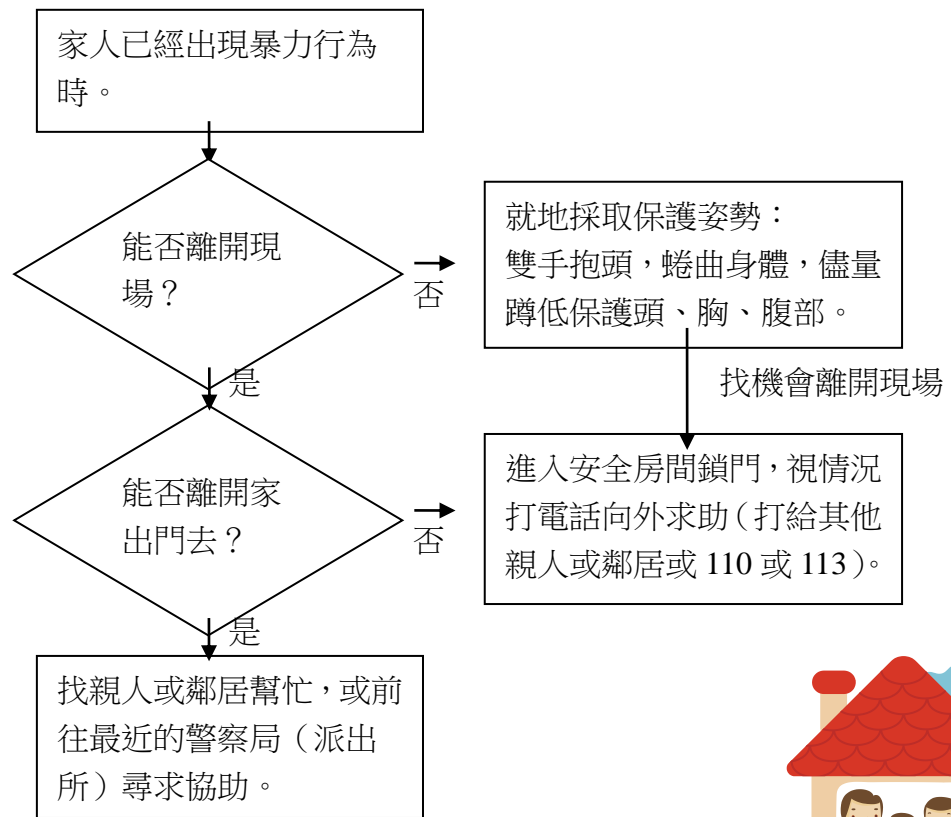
家人已經出現暴力行為時。

能否離開現場？

否

就地採取保護姿勢：
雙手抱頭，蜷曲身體，儘量蹲低保護頭、胸、腹部。

找機會離開現場

是

能否離開家出門去？

否

進入安全房間鎖門，視情況打電話向外求助（打給其他親人或鄰居或 110 或 113）。

是

找親人或鄰居幫忙，或前往最近的警察局（派出所）尋求協助。